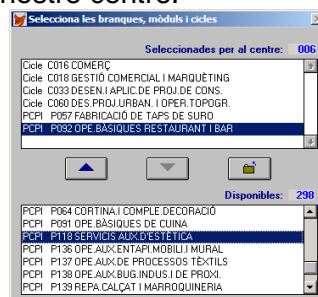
nostre centre.

Selecciona les branques, mòduls i cicles

Seleccionades per al centre: 006

Cicle C016 COMERÇ
Cicle C018 GESTIÓ COMERCIAL I MARQUETING
Cicle C033 DESEN.I APLIC.DE PROJ.DE CONS.
Cicle C060 DES.PROJ.URBAN. I OPER.TOPOGR.
PCPI P057 FABRICACIÓ DE TAPS DE SURO
PCPI P092 OPE.BÀSIQUES RESTAURANT I BAR

Disponibles: 298

PCPI P064 CORTINA.I COMPLE.DECORACIÓ
PCPI P091 OPE.BÀSIQUES DE CUINA
PCPI P118 SERVICIS AUX.D'ESTÈTICA
PCPI P136 OPE.AUX.ENTAPI.MOBILI.I MURAL
PCPI P137 OPE.AUX.DE PROCESSOS TÈXTILS
PCPI P138 OPE.AUX.BUG.INDUS.I DE PROXI.
PCPI P139 REPA.CALÇAT I MARROQUINERIA